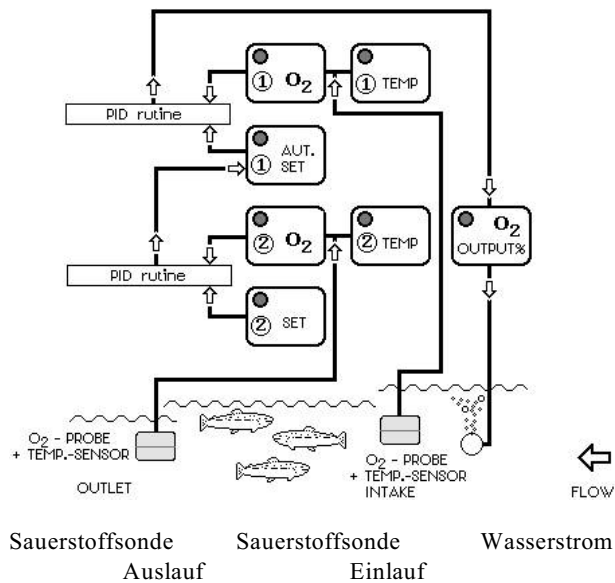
PID rutine

① $O_2$

① TEMP

① AUT. SET

② $O_2$

② TEMP

PID rutine

② SET

$O_2$ OUTPUT%

$O_2$ - PROBE + TEMP.-SENSOR

OUTLET

$O_2$ - PROBE + TEMP.-SENSOR INTAKE

FLOW

Sauerstoffsonde Auslauf

Sauerstoffsonde Einlauf

Wasserstrom